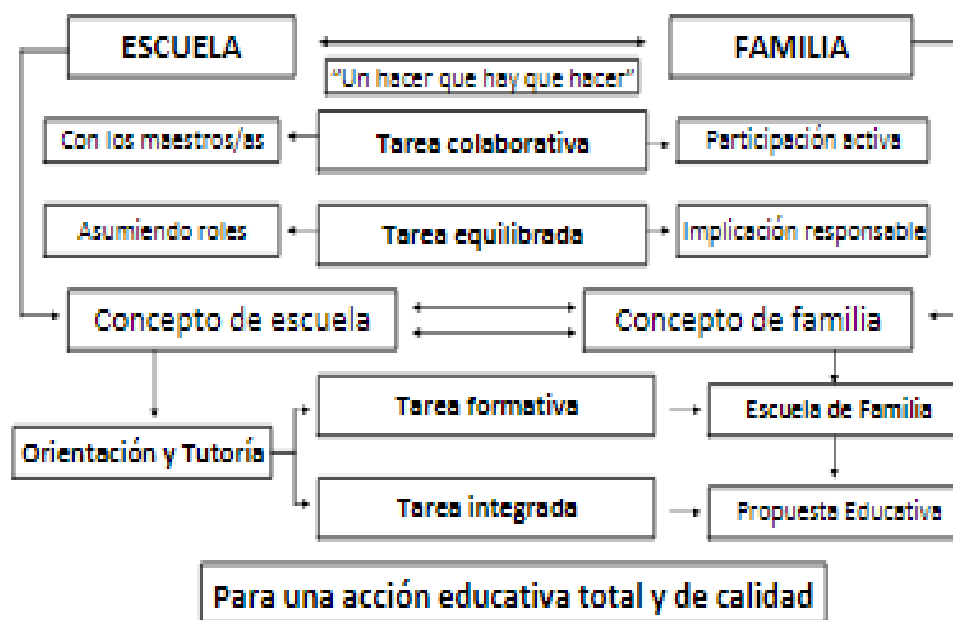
ESCUELA

FAMILIA

"Un hacer que hay que hacer"

Con los maestros/as

Tarea colaborativa

Participación activa

Asumiendo roles

Tarea equilibrada

Implicación responsable

Concepto de escuela

Concepto de familia

Orientación y Tutoría

Tarea formativa

Escuela de Familia

Tarea integrada

Propuesta Educativa

Para una acción educativa total y de calidad